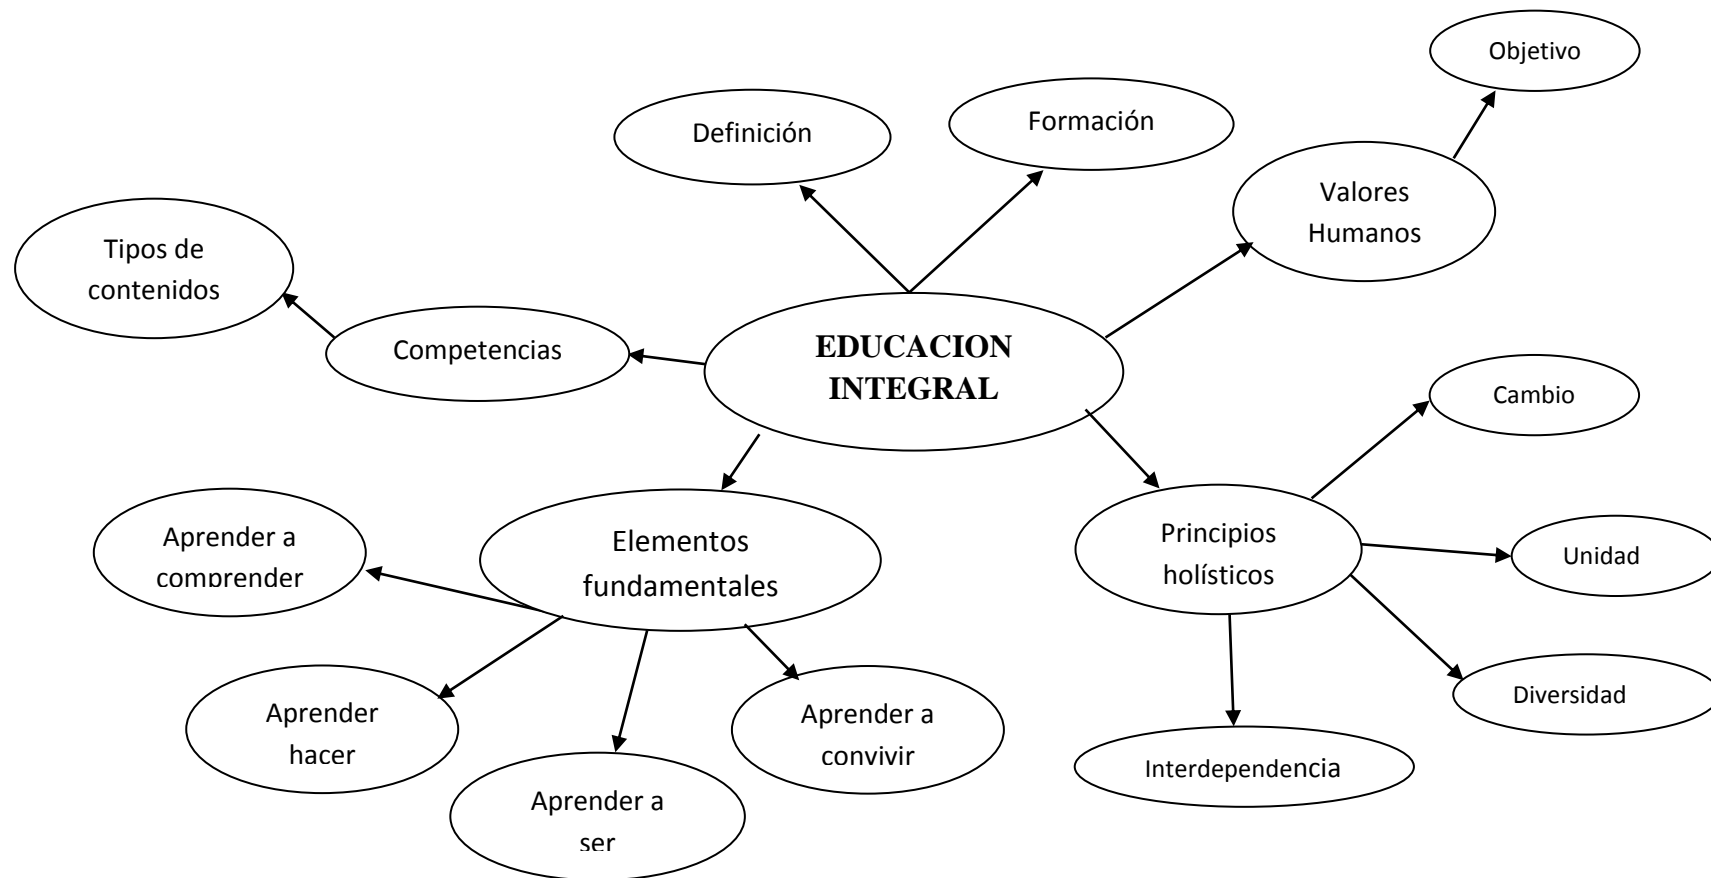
Objetivo

Definición

Formación

Valores Humanos

Tipos de contenidos

Competencias

EDUCACION INTEGRAL

Cambio

Elementos fundamentales

Principios holísticos

Unidad

Aprender a comprender

Diversidad

Aprender hacer

Aprender a convivir

Interdependencia

Aprender a ser